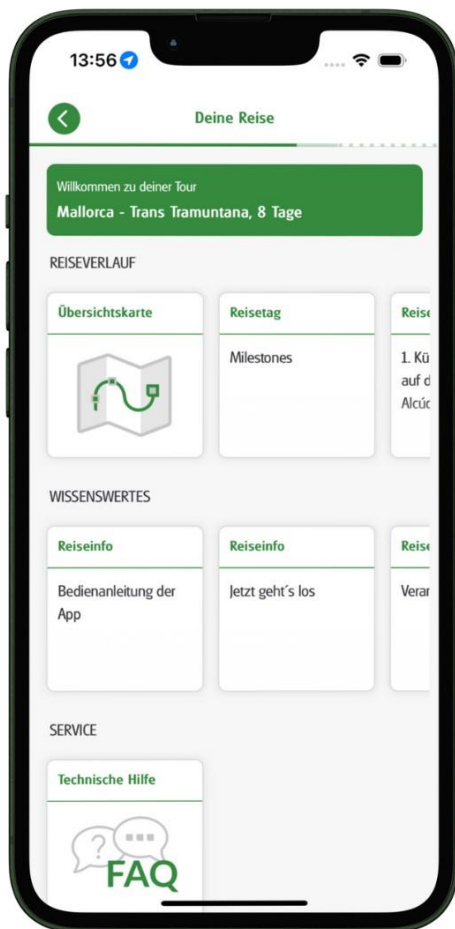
13:56

Deine Reise

Willkommen zu deiner Tour
Mallorca - Trans Tramuntana, 8 Tage

REISEVERLAUF

Übersichtskarte

Reisetag
Milestones

Reise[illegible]
1. Kü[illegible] auf d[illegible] Alcúd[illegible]

WISSENSWERTES

Reiseinfo
Bedienanleitung der App

Reiseinfo
Jetzt geht´s los

Reise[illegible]
Veran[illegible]

SERVICE

Technische Hilfe
FAQ